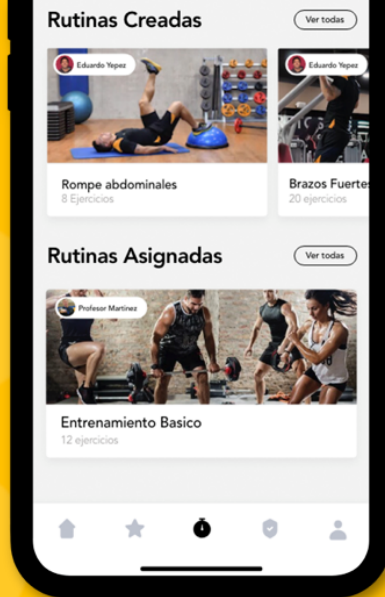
Rutinas Creadas

Ver todas

Eduardo Yepez

Rompe abdominales
8 Ejercicios

Eduardo Yepez

Brazos Fuertes
20 ejercicios

Rutinas Asignadas

Ver todas

Profesor Martinez

Entrenamiento Basico
12 ejercicios